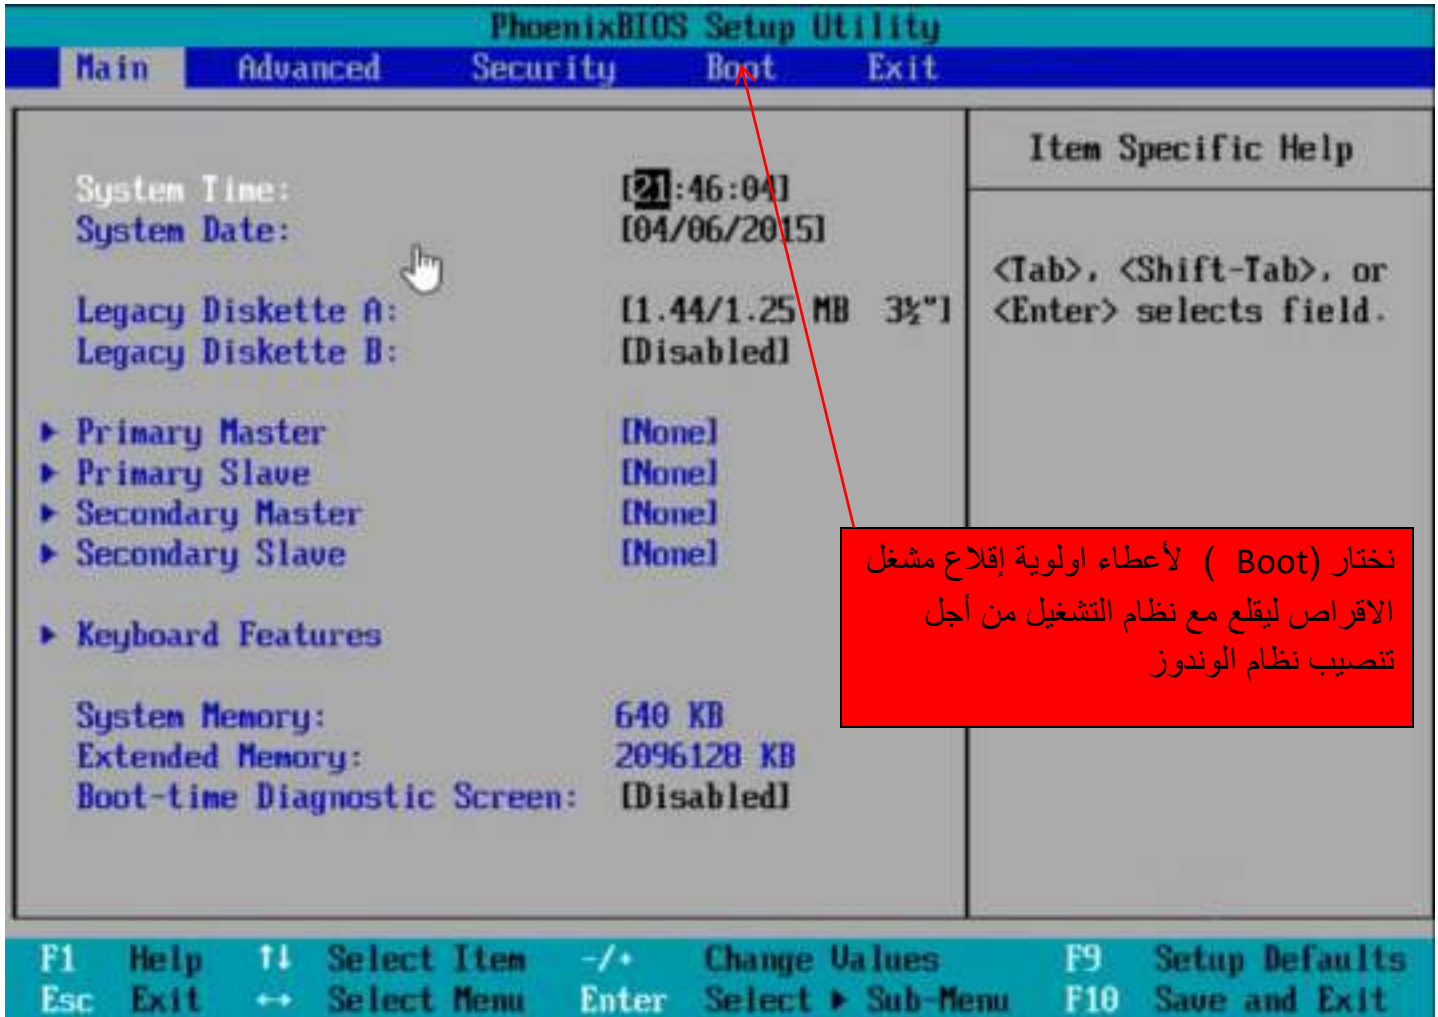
PhoenixBIOS Setup Utility

Main Advanced Security Boot Exit

Item Specific Help

System Time: [21:46:04]
System Date: [04/06/2015]

Legacy Diskette A: [1.44/1.25 MB 3½"]
Legacy Diskette B: [Disabled]

▸ Primary Master [None]
▸ Primary Slave [None]
▸ Secondary Master [None]
▸ Secondary Slave [None]

▸ Keyboard Features

System Memory: 640 KB
Extended Memory: 2096128 KB
Boot-time Diagnostic Screen: [Disabled]

<Tab>, <Shift-Tab>, or <Enter> selects field.

نختار (Boot) لأعطاء اولوية إقلاع مشغل الاقراص ليقلع مع نظام التشغيل من أجل تنصيب نظام الوندوز

F1 Help ↑↓ Select Item -/+ Change Values F9 Setup Defaults
Esc Exit ↔ Select Menu Enter Select ▸ Sub-Menu F10 Save and Exit